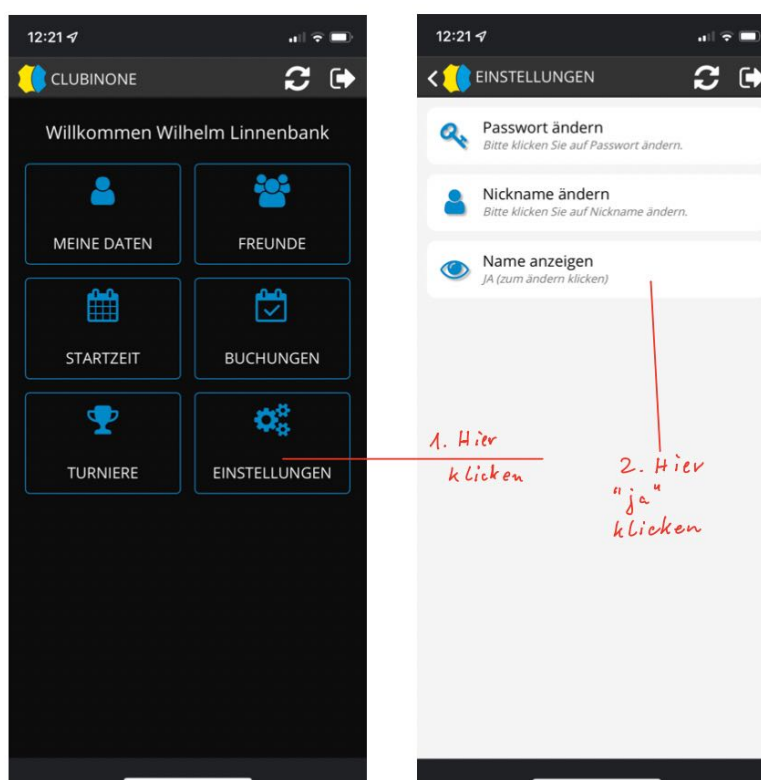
12:21

CLUBINONE

Willkommen Wilhelm Linnenbank

MEINE DATEN

FREUNDE

STARTZEIT

BUCHUNGEN

TURNIERE

EINSTELLUNGEN

1. Hier klicken

12:21

EINSTELLUNGEN

Passwort ändern
Bitte klicken Sie auf Passwort ändern.

Nickname ändern
Bitte klicken Sie auf Nickname ändern.

Name anzeigen
JA (zum ändern klicken)

2. Hier "ja" klicken